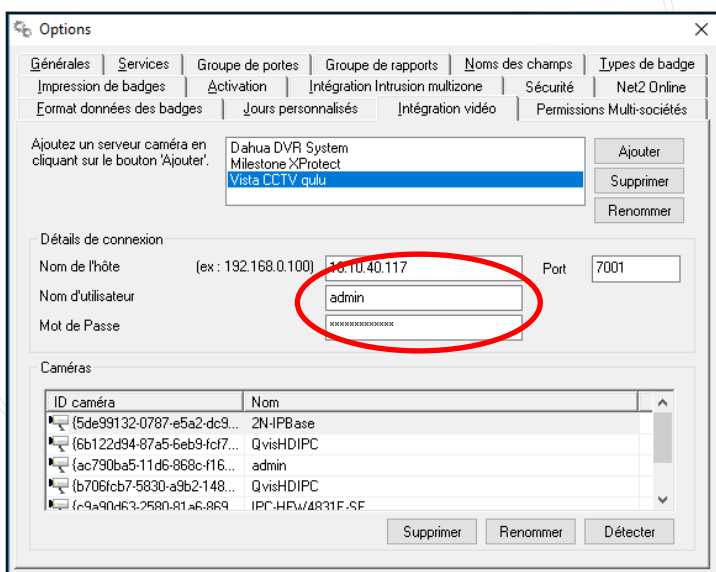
Options

Générales | Services | Groupe de portes | Groupe de rapports | Noms des champs | Types de badge
Impression de badges | Activation | Intégration Intrusion multizone | Sécurité | Net2 Online
Format données des badges | Jours personnalisés | Intégration vidéo | Permissions Multi-sociétés

Ajoutez un serveur caméra en cliquant sur le bouton 'Ajouter'.

Dahua DVR System
Milestone XProtect
Vista CCTV qulu

Ajouter
Supprimer
Renommer

Détails de connexion
Nom de l'hôte (ex : 192.168.0.100) 10.10.40.117 Port 7001
Nom d'utilisateur admin
Mot de Passe *************

Caméras

| ID caméra | Nom |
|---|---|
| {5de99132-0787-e5a2-dc9... | 2N-IPBase |
| {6b122d94-87a5-6eb9-fcf7... | QvisHDIPC |
| {ac790ba5-11d6-868c-f16... | admin |
| {b706fcb7-5830-a9b2-148... | QvisHDIPC |
| {c9a90d63-2580-81a6-869... | IPC-HFW4831E-SE |

Supprimer | Renommer | Détecter